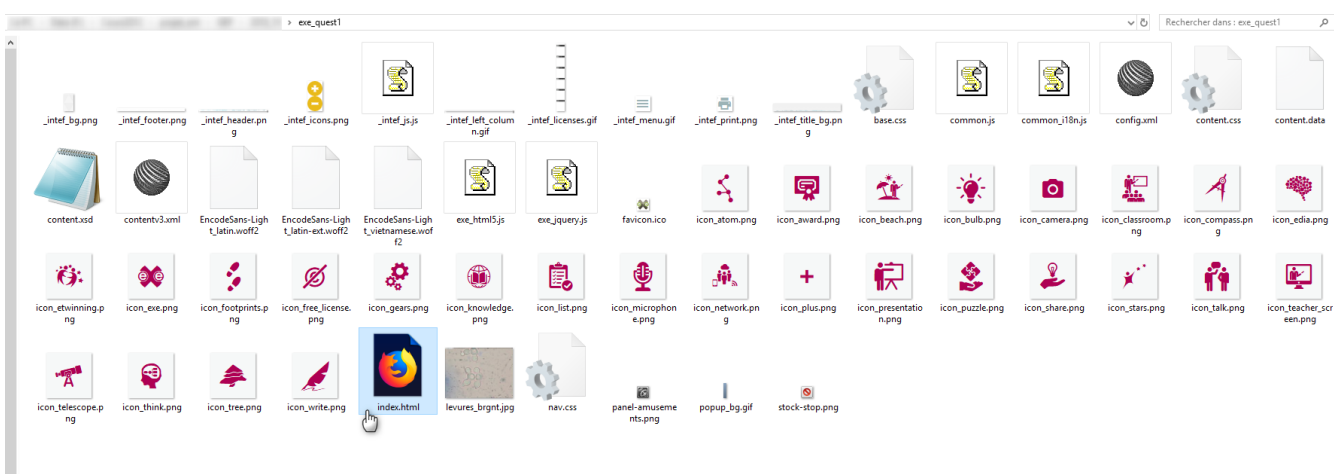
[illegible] › exe_quest1

Rechercher dans : exe_quest1

_intef_bg.png
_intef_footer.png
_intef_header.png
_intef_icons.png
_intef_js.js
_intef_left_column.gif
_intef_licenses.gif
_intef_menu.gif
_intef_print.png
_intef_title_bg.png
base.css
common.js
common_i18n.js
config.xml
content.css
content.data

content.xsd
contentv3.xml
EncodeSans-Light_latin.woff2
EncodeSans-Light_latin-ext.woff2
EncodeSans-Light_vietnamese.woff2
exe_html5.js
exe_jquery.js
favicon.ico
icon_atom.png
icon_award.png
icon_beach.png
icon_bulb.png
icon_camera.png
icon_classroom.png
icon_compass.png
icon_edia.png

icon_etwinning.png
icon_exe.png
icon_footprints.png
icon_free_license.png
icon_gears.png
icon_knowledge.png
icon_list.png
icon_microphone.png
icon_network.png
icon_plus.png
icon_presentation.png
icon_puzzle.png
icon_share.png
icon_stars.png
icon_talk.png
icon_teacher_screen.png

icon_telescope.png
icon_think.png
icon_tree.png
icon_write.png
index.html
levures_brgnt.jpg
nav.css
panel-amusements.png
popup_bg.gif
stock-stop.png